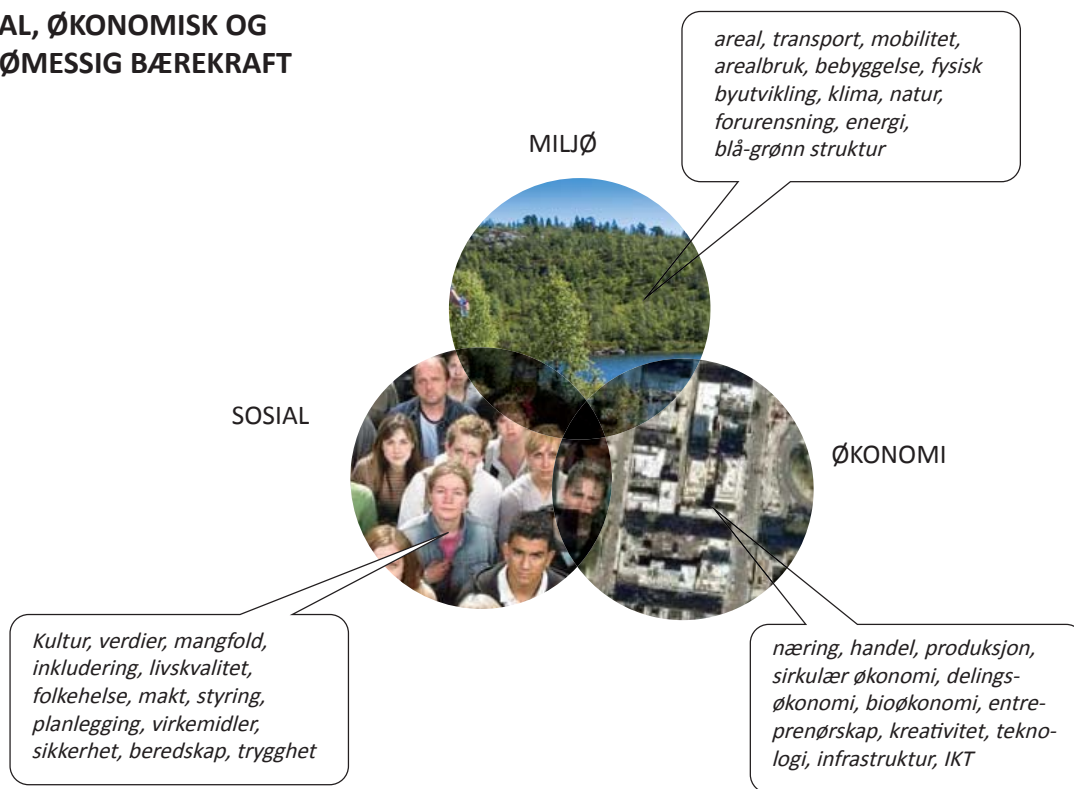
AL, ØKONOMISK OG ØMESSIG BÆREKRAFT

areal, transport, mobilitet, arealbruk, bebyggelse, fysisk byutvikling, klima, natur, forurensning, energi, blå-grønn struktur

MILJØ

SOSIAL

ØKONOMI

Kultur, verdier, mangfold, inkludering, livskvalitet, folkehelse, makt, styring, planlegging, virkemidler, sikkerhet, beredskap, trygghet

næring, handel, produksjon, sirkulær økonomi, delingsøkonomi, bioøkonomi, entreprenørskap, kreativitet, teknologi, infrastruktur, IKT